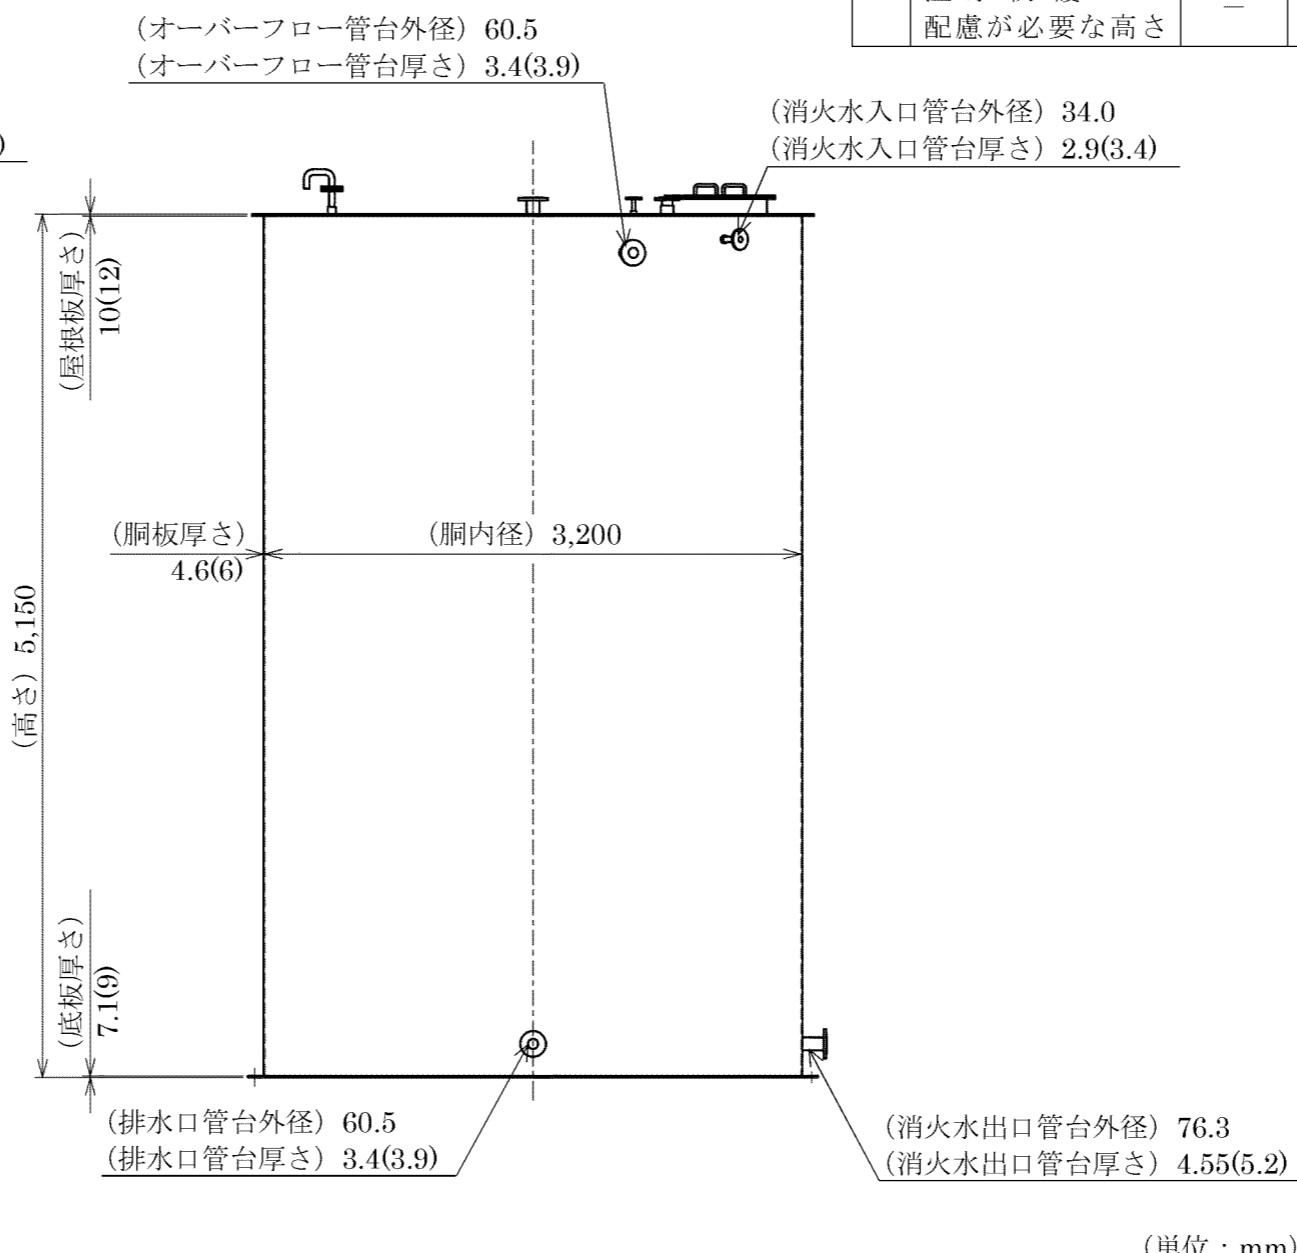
| | 配慮が必要な高さ | － |
|---|---|---|

（オーバーフロー管台外径）60.5
（オーバーフロー管台厚さ）3.4(3.9)

（消火水入口管台外径）34.0
（消火水入口管台厚さ）2.9(3.4)

)

（屋根板厚さ）10(12)

（胴板厚さ）4.6(6)

（胴内径）3,200

（高さ）5,150

（底板厚さ）7.1(9)

（排水口管台外径）60.5
（排水口管台厚さ）3.4(3.9)

（消火水出口管台外径）76.3
（消火水出口管台厚さ）4.55(5.2)

（単位：mm）